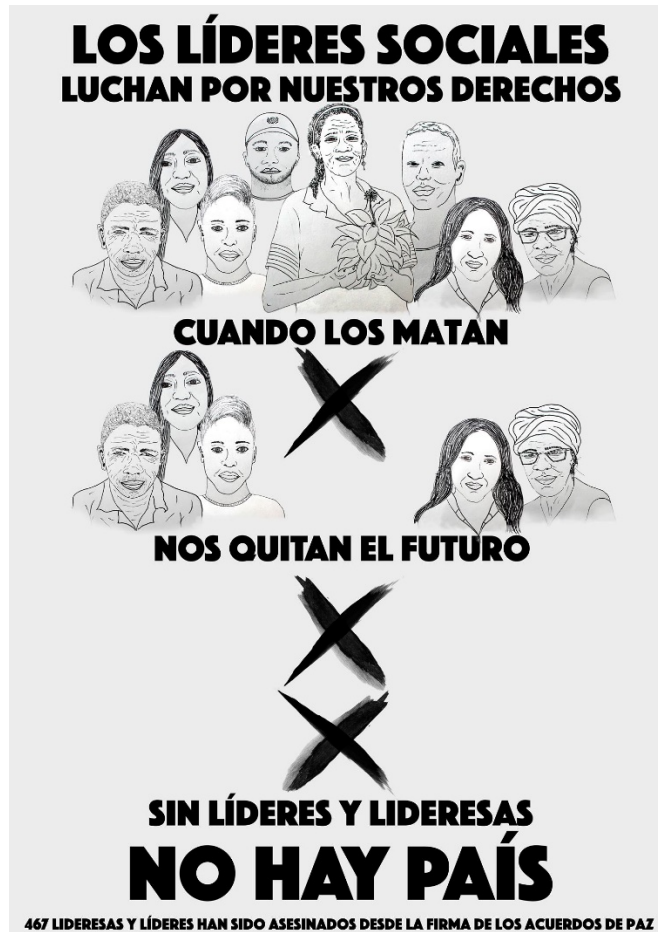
LOS LÍDERES SOCIALES
LUCHAN POR NUESTROS DERECHOS

CUANDO LOS MATAN

NOS QUITAN EL FUTURO

SIN LÍDERES Y LIDERESAS
NO HAY PAÍS

467 LIDERESAS Y LÍDERES HAN SIDO ASESINADOS DESDE LA FIRMA DE LOS ACUERDOS DE PAZ